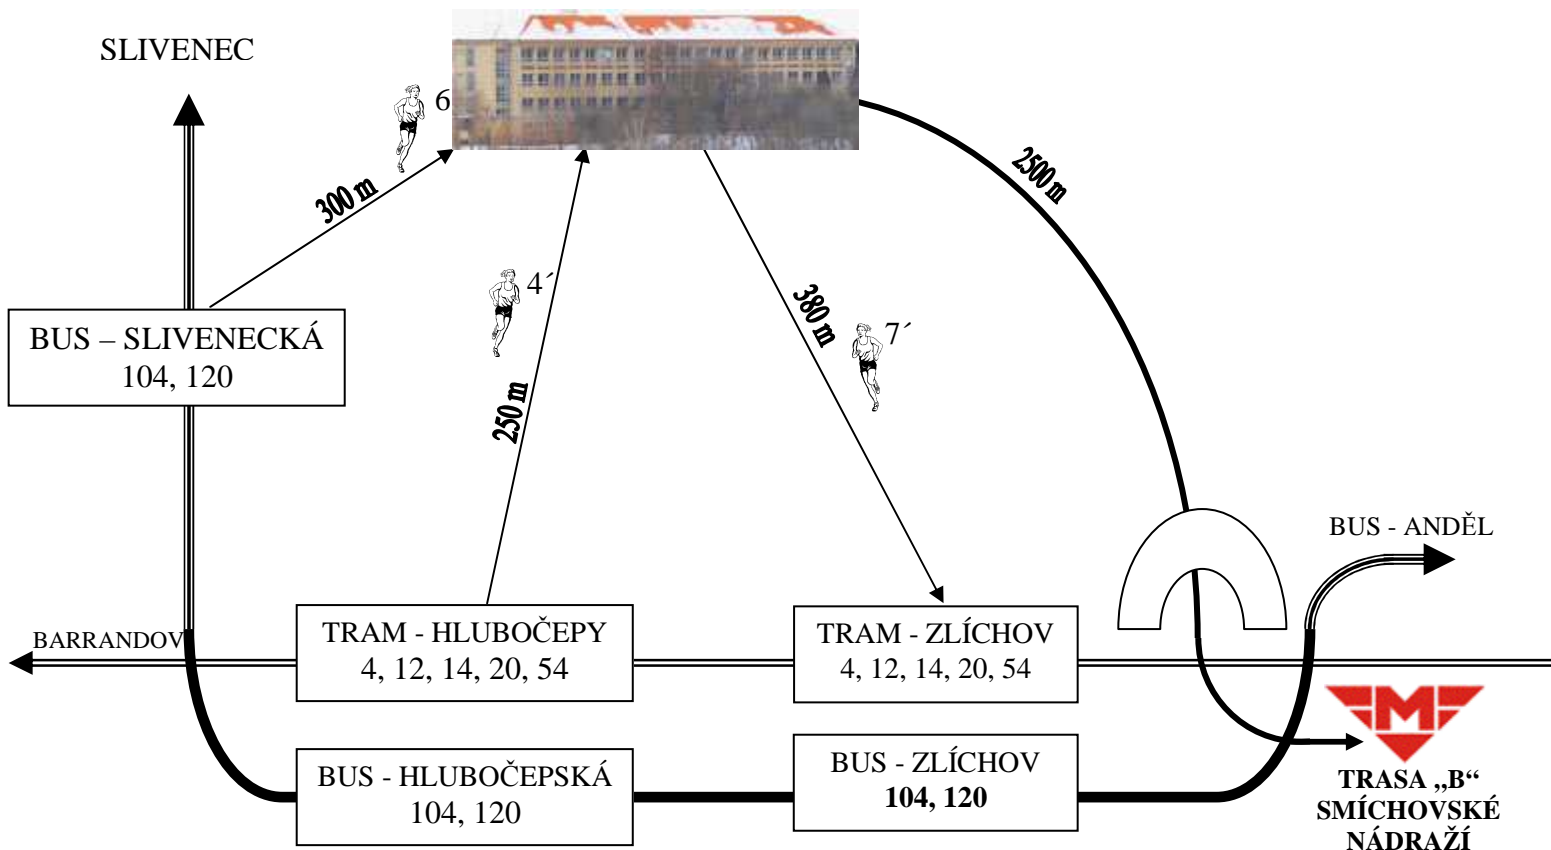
SLIVENEC

6

300 m

2500 m

4´

BUS – SLIVENECKÁ
104, 120

250 m

380 m

7´

BUS - ANDĚL

BARRANDOV

TRAM - HLUBOČEPY
4, 12, 14, 20, 54

TRAM - ZLÍCHOV
4, 12, 14, 20, 54

BUS - HLUBOČEPSKÁ
104, 120

BUS - ZLÍCHOV
104, 120

TRASA „B“
SMÍCHOVSKÉ
NÁDRAŽÍ